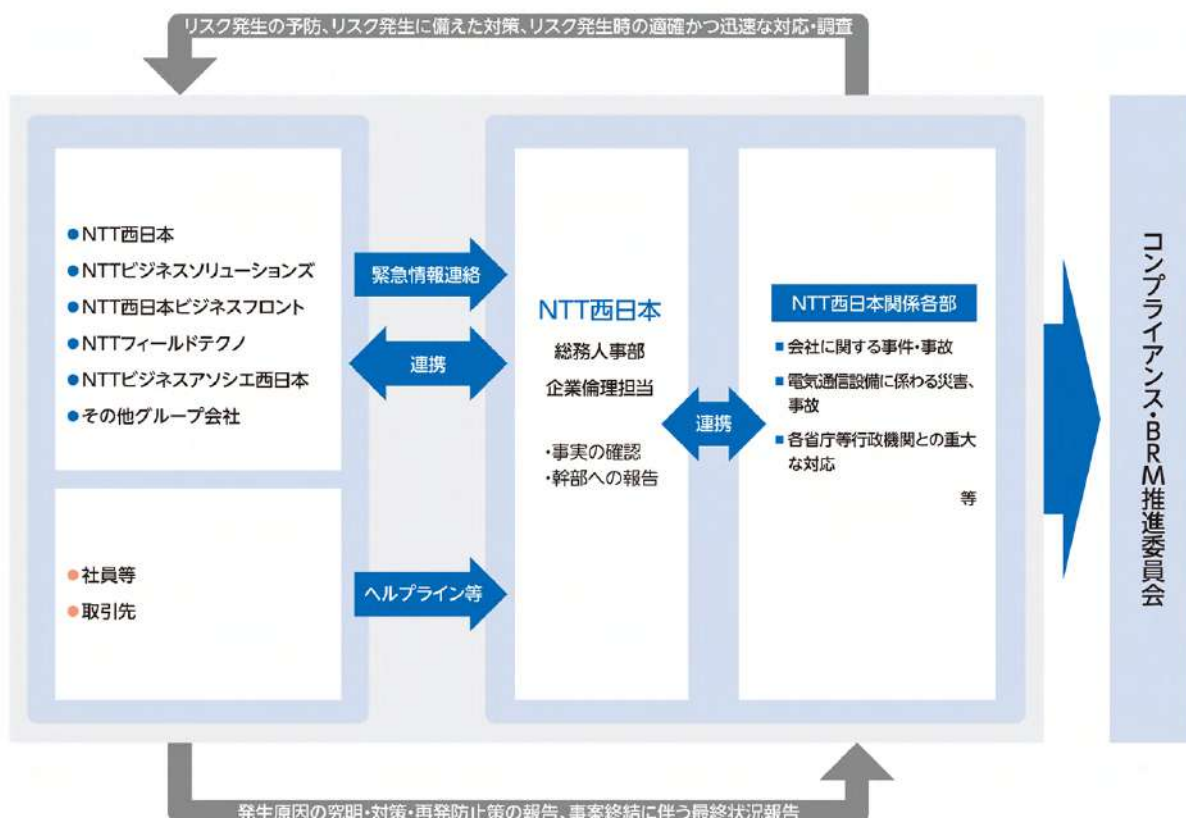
リスク発生の予防、リスク発生に備えた対策、リスク発生時の適確かつ迅速な対応・調査

●NTT西日本
●NTTビジネスソリューションズ
●NTT西日本ビジネスフロント
●NTTフィールドテクノ
●NTTビジネスアソシエ西日本
●その他グループ会社

●社員等
●取引先

緊急情報連絡

連携

ヘルプライン等

NTT西日本
総務人事部
企業倫理担当

・事実の確認
・幹部への報告

連携

NTT西日本関係各部
■会社に関する事件・事故
■電気通信設備に係わる災害、事故
■各省庁等行政機関との重大な対応
等

コンプライアンス・BRM推進委員会

発生原因の究明・対策・再発防止策の報告、事案終結に伴う最終状況報告